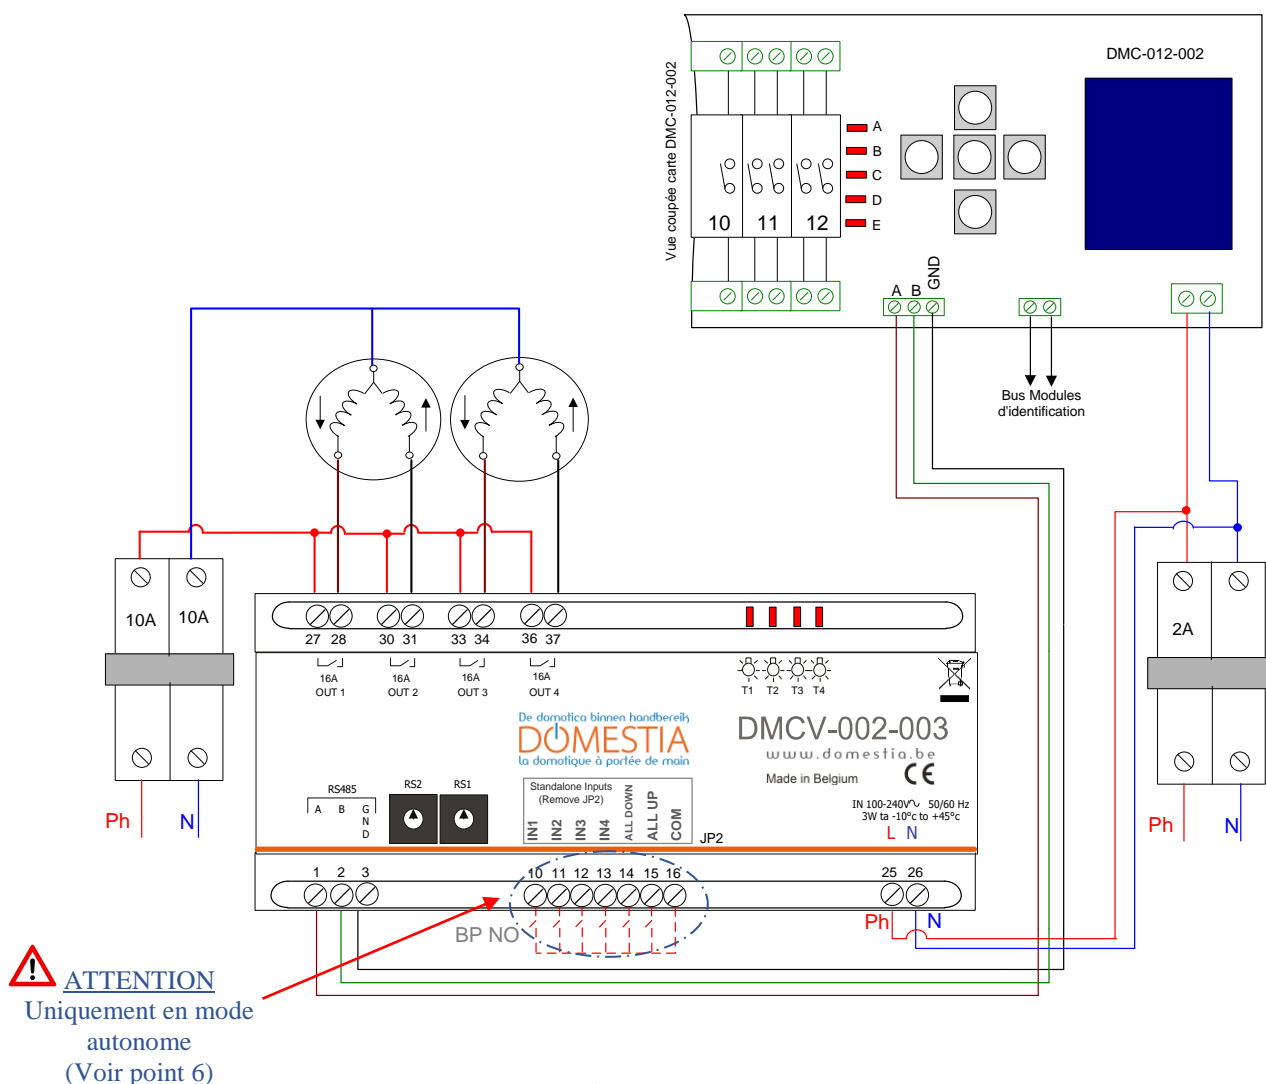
Vue coupée carte DMC-012-002

DMC-012-002

A
B
C
D
E

10 11 12

A B GND

Bus Modules d'identification

10A 10A

Ph N

27 28 30 31 33 34 36 37

16A OUT 1
16A OUT 2
16A OUT 3
16A OUT 4

T1 T2 T3 T4

De domotica binnen handbereik
DOMESTIA
la domotique à portée de main

DMCV-002-003
www.domestia.be
Made in Belgium
CE

RS485
A B GND

RS2 RS1

Standalone Inputs (Remove JP2)
IN1 IN2 IN3 IN4 ALL DOWN ALL UP COM
JP2

IN 100-240V~ 50/60 Hz
3W ta -10°c to +45°c
L N

1 2 3
10 11 12 13 14 15 16
25 26

BP NO

Ph N

2A

Ph N

ATTENTION
Uniquement en mode autonome
(Voir point 6)